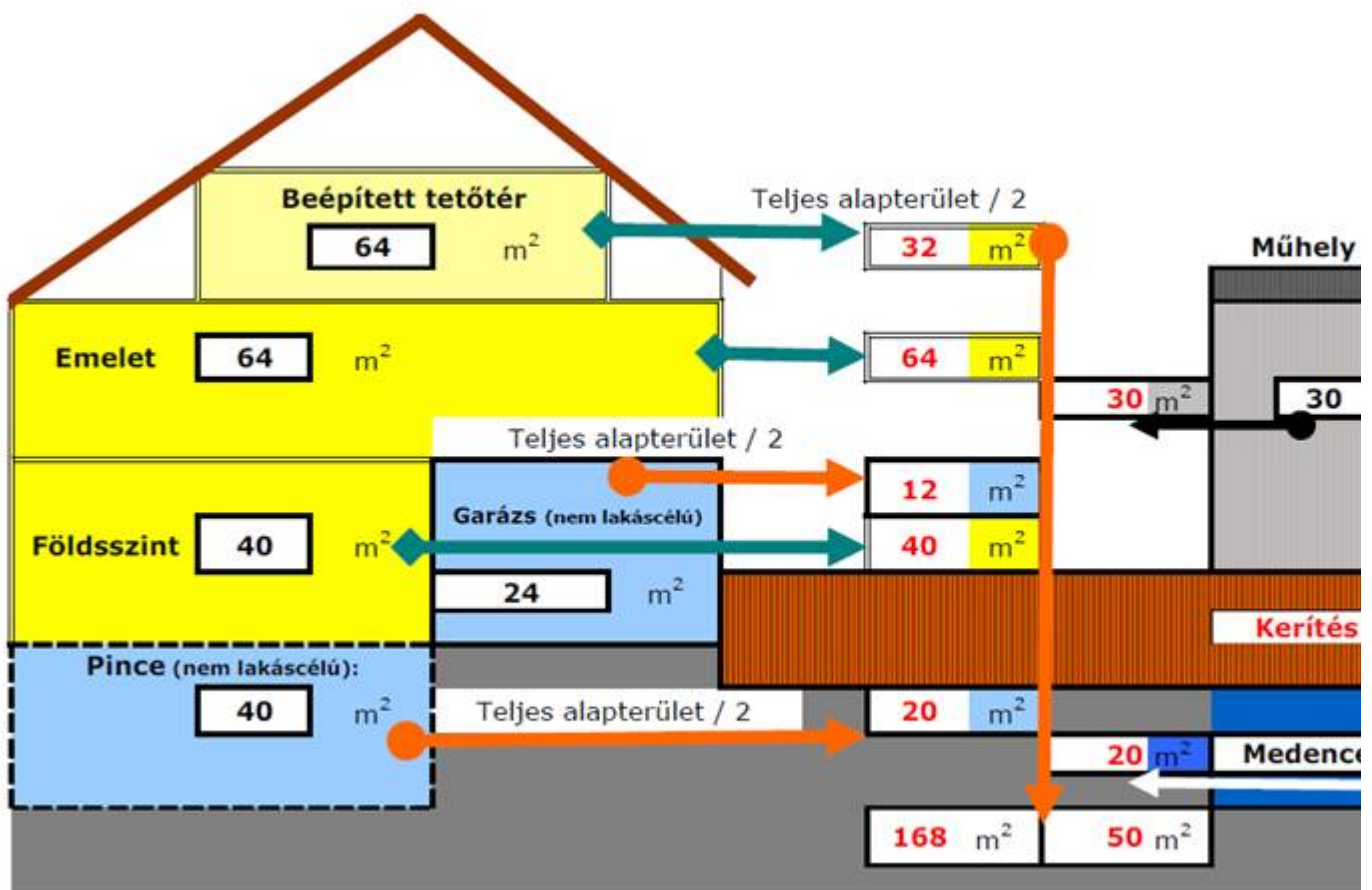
Beépített tetőtér
64 $m^2$

Teljes alapterület / 2
32 $m^2$

Műhely

Emelet
64 $m^2$

64 $m^2$

30 $m^2$
30

Teljes alapterület / 2
12 $m^2$

Garázs (nem lakáscélú)

Földszint
40 $m^2$

40 $m^2$

24 $m^2$

Kerítés

Pince (nem lakáscélú):
40 $m^2$

Teljes alapterület / 2
20 $m^2$

20 $m^2$
Medence

168 $m^2$
50 $m^2$